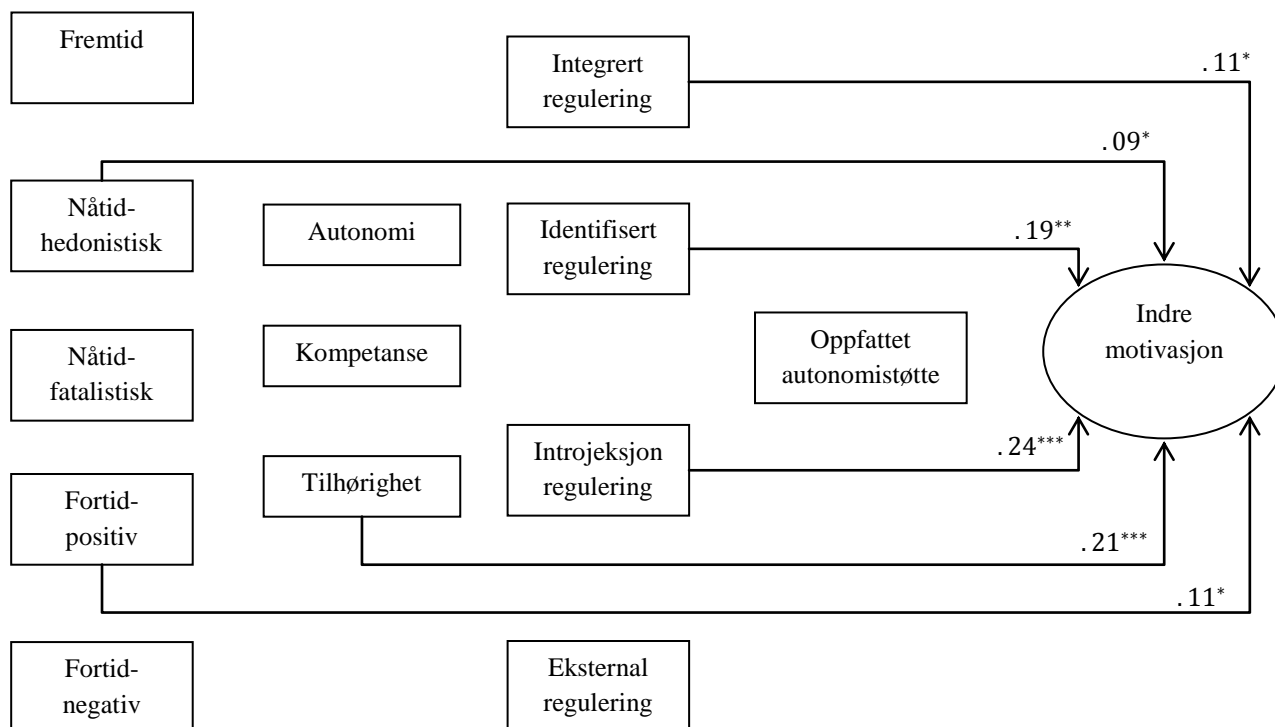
Fremtid

Integrert regulering

$.11^{*}$

$.09^{*}$

Nåtid-hedonistisk

Autonomi

Identifisert regulering

$.19^{**}$

Indre motivasjon

Nåtid-fatalistisk

Kompetanse

Oppfattet autonomistøtte

$.24^{***}$

Introjeksjon regulering

Fortid-positiv

Tilhørighet

$.21^{***}$

$.11^{*}$

Fortid-negativ

Eksternal regulering